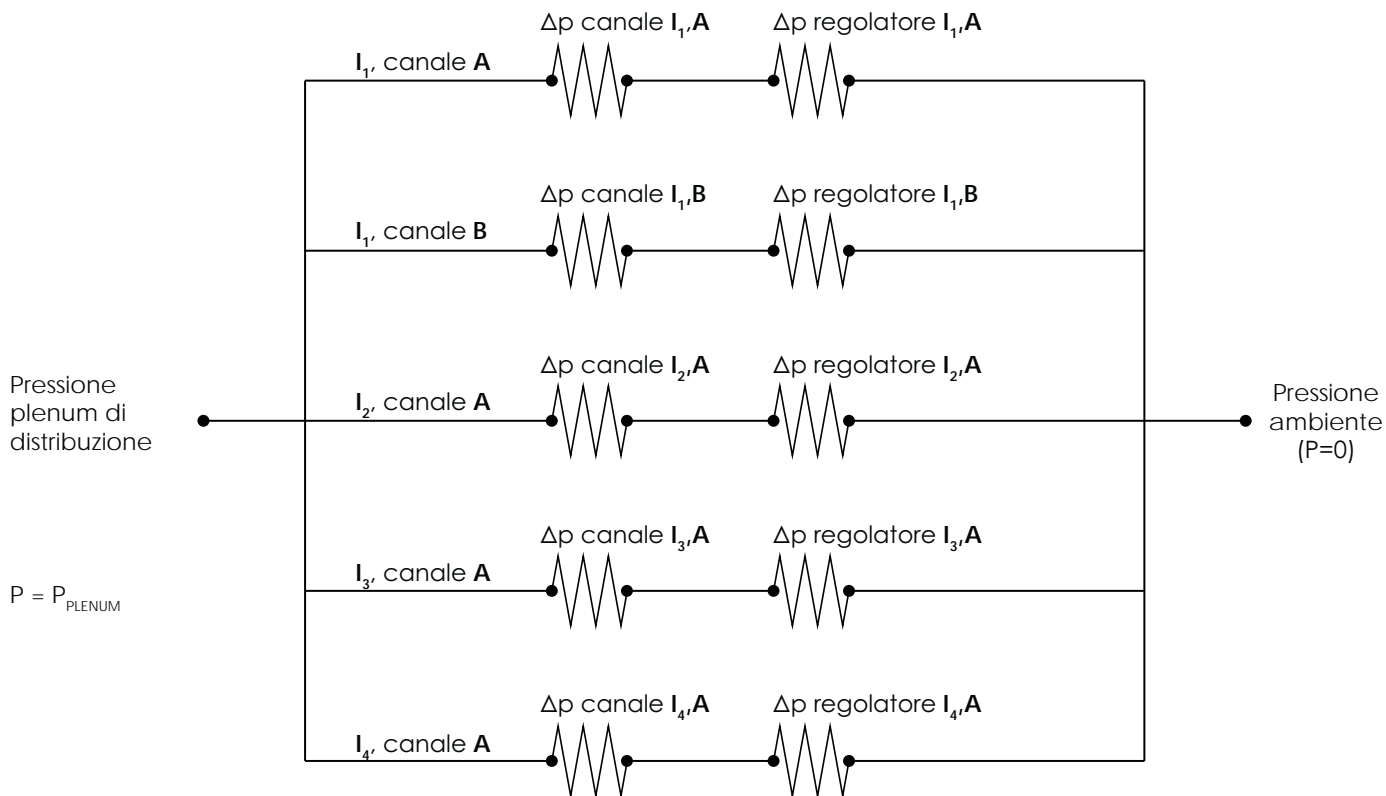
$\Delta$p canale $I_1$,A

$\Delta$p regolatore $I_1$,A

$I_1$, canale A

$\Delta$p canale $I_1$,B

$\Delta$p regolatore $I_1$,B

$I_1$, canale B

$\Delta$p canale $I_2$,A

$\Delta$p regolatore $I_2$,A

Pressione plenum di distribuzione

$I_2$, canale A

Pressione ambiente (P=0)

$\Delta$p canale $I_3$,A

$\Delta$p regolatore $I_3$,A

$I_3$, canale A

$P = P_{PLENUM}$

$\Delta$p canale $I_4$,A

$\Delta$p regolatore $I_4$,A

$I_4$, canale A